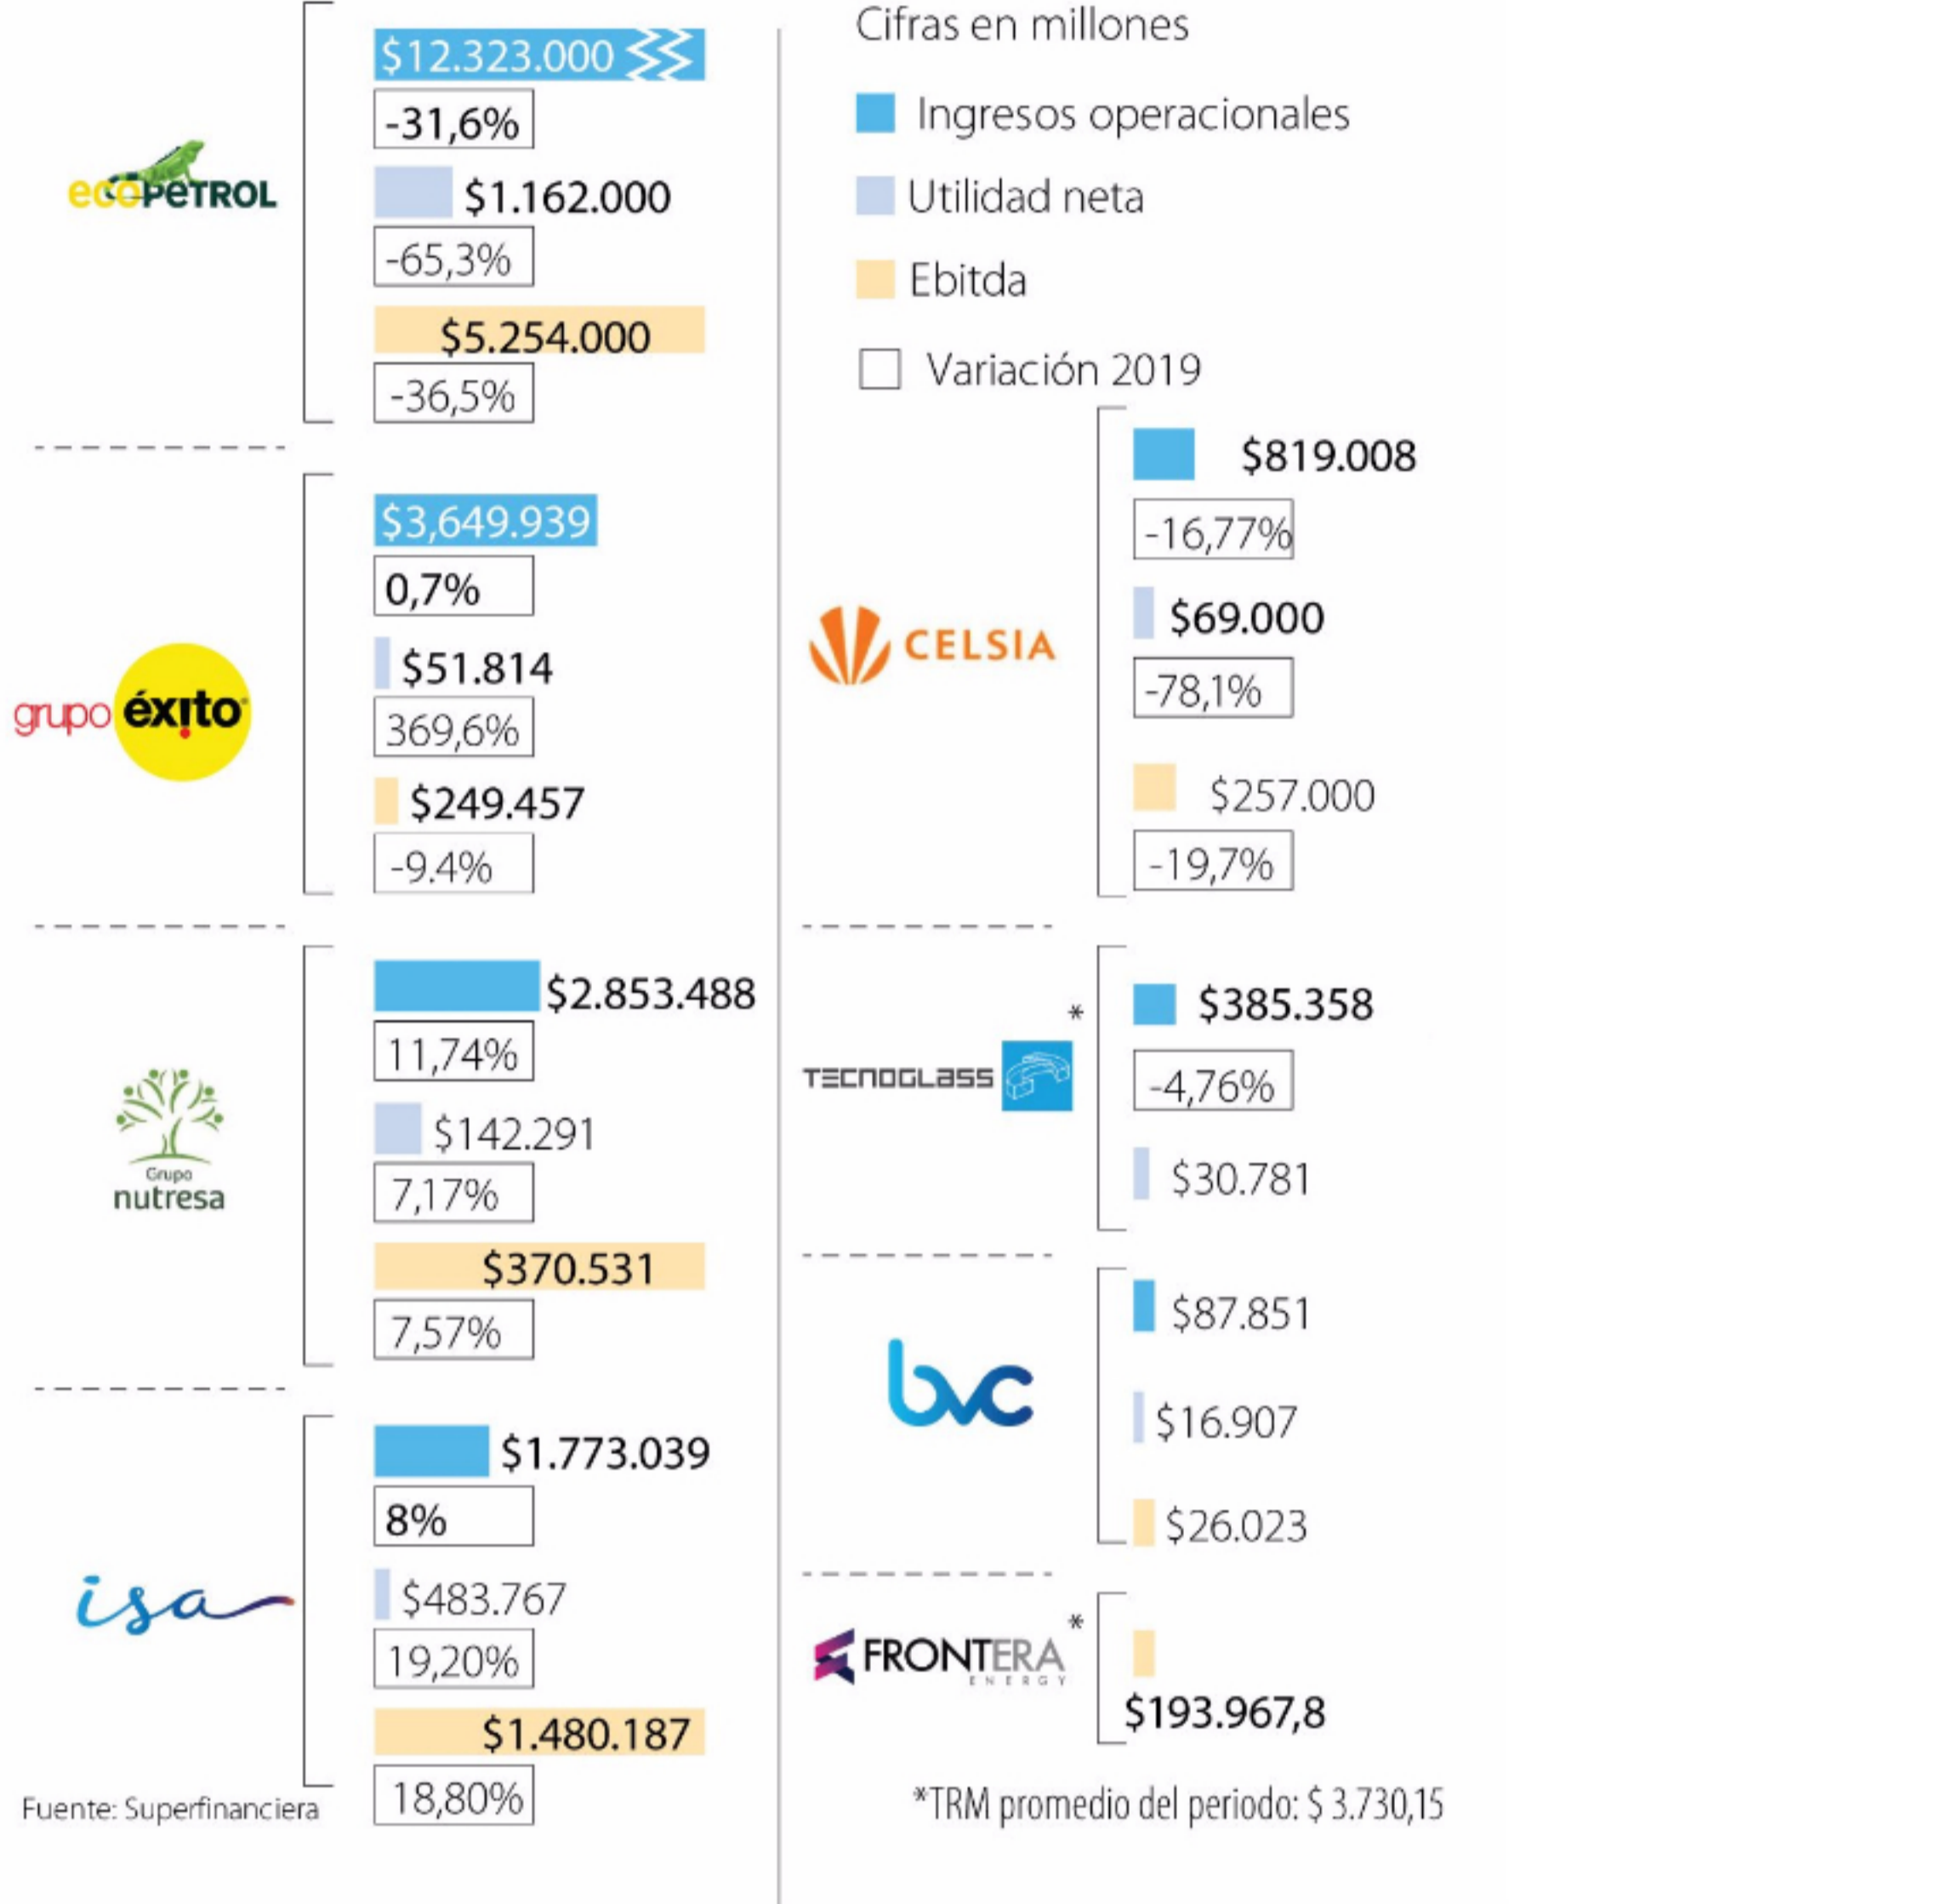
Cifras en millones

Ingresos operacionales

Utilidad neta

Ebitda

Variación 2019

ecopetrol

$12.323.000

-31,6%

$1.162.000

-65,3%

$5.254.000

-36,5%

grupo éxito

$3,649.939

0,7%

$51.814

369,6%

$249.457

-9.4%

Grupo nutresa

$2.853.488

11,74%

$142.291

7,17%

$370.531

7,57%

isa

$1.773.039

8%

$483.767

19,20%

$1.480.187

18,80%

Fuente: Superfinanciera

CELSIA

$819.008

-16,77%

$69.000

-78,1%

$257.000

-19,7%

TECNOGLASS *

$385.358

-4,76%

$30.781

bvc

$87.851

$16.907

$26.023

FRONTERA ENERGY *

$193.967,8

*TRM promedio del periodo: $ 3.730,15